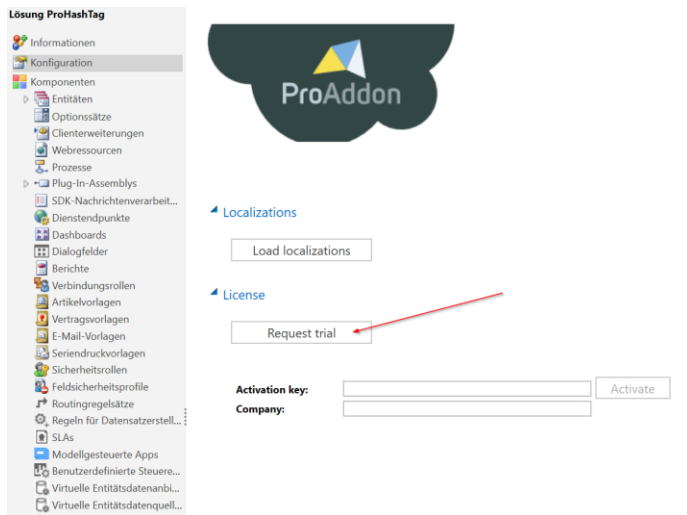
Lösung ProHashTag

Informationen
Konfiguration
Komponenten
Entitäten
Optionssätze
Clienterweiterungen
Webressourcen
Prozesse
Plug-In-Assemblys
SDK-Nachrichtenverarbeit...
Dienstendpunkte
Dashboards
Dialogfelder
Berichte
Verbindungsrollen
Artikelvorlagen
Vertragsvorlagen
E-Mail-Vorlagen
Seriendruckvorlagen
Sicherheitsrollen
Feldsicherheitsprofile
Routingregelsätze
Regeln für Datensatzerstell...
SLAs
Modellgesteuerte Apps
Benutzerdefinierte Steuere...
Virtuelle Entitätsdatenanbi...
Virtuelle Entitätsdatenquell...

ProAddon

Localizations

Load localizations

License

Request trial

Activation key:
Activate
Company: